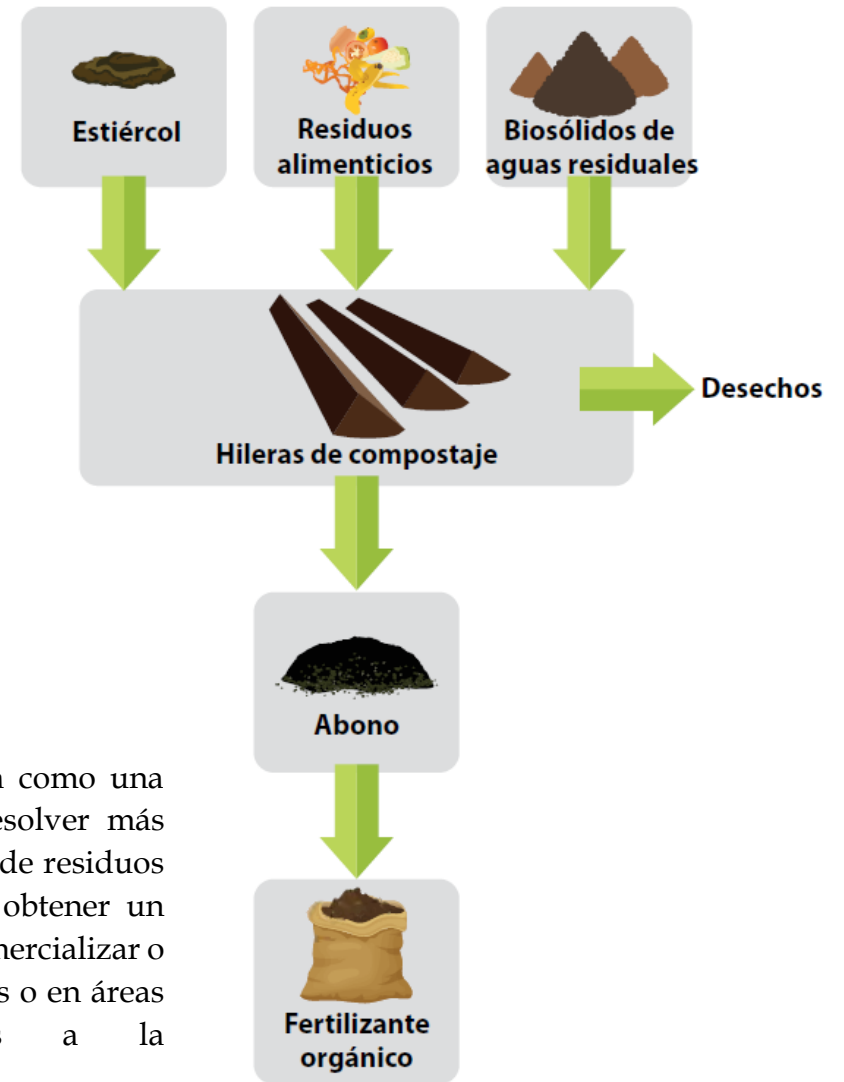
Estiércol

Residuos alimenticios

Biosólidos de aguas residuales

Hileras de compostaje

Desechos

Abono

Fertilizante orgánico

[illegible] como una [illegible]esolver más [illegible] de residuos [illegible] obtener un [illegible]mercializar o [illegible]s o en áreas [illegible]s a la